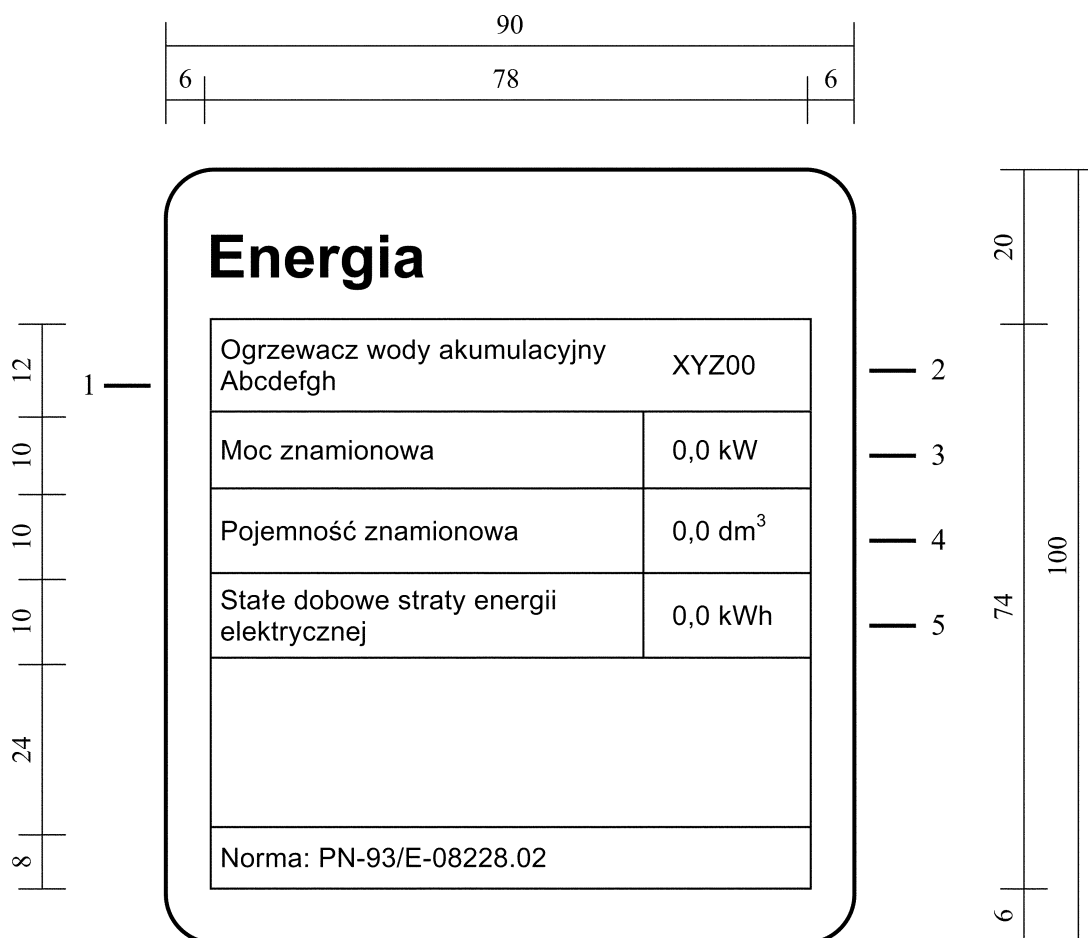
90

6 78 6

Energia

| Ogrzewacz wody akumulacyjny Abcdefgh | XYZ00 |
|---|---|
| Moc znamionowa | 0,0 kW |
| Pojemność znamionowa | 0,0 dm$^3$ |
| Stałe dobowe straty energii elektrycznej | 0,0 kWh |
| | |
| Norma: PN-93/E-08228.02 | |

1

2

3

4

5

12

10

10

10

24

8

20

74

100

6